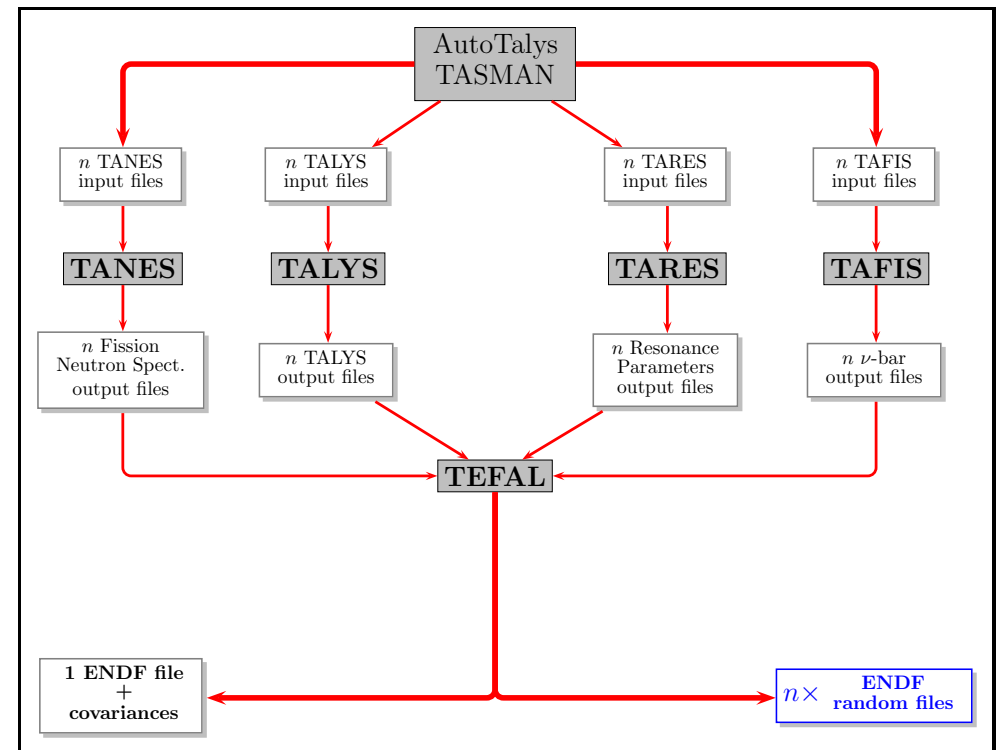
AutoTalys
TASMAN

$n$ TANES input files

$n$ TALYS input files

$n$ TARES input files

$n$ TAFIS input files

TANES

TALYS

TARES

TAFIS

$n$ Fission Neutron Spect. output files

$n$ TALYS output files

$n$ Resonance Parameters output files

$n$ $\nu$-bar output files

TEFAL

1 ENDF file + covariances

$n\times$ ENDF random files